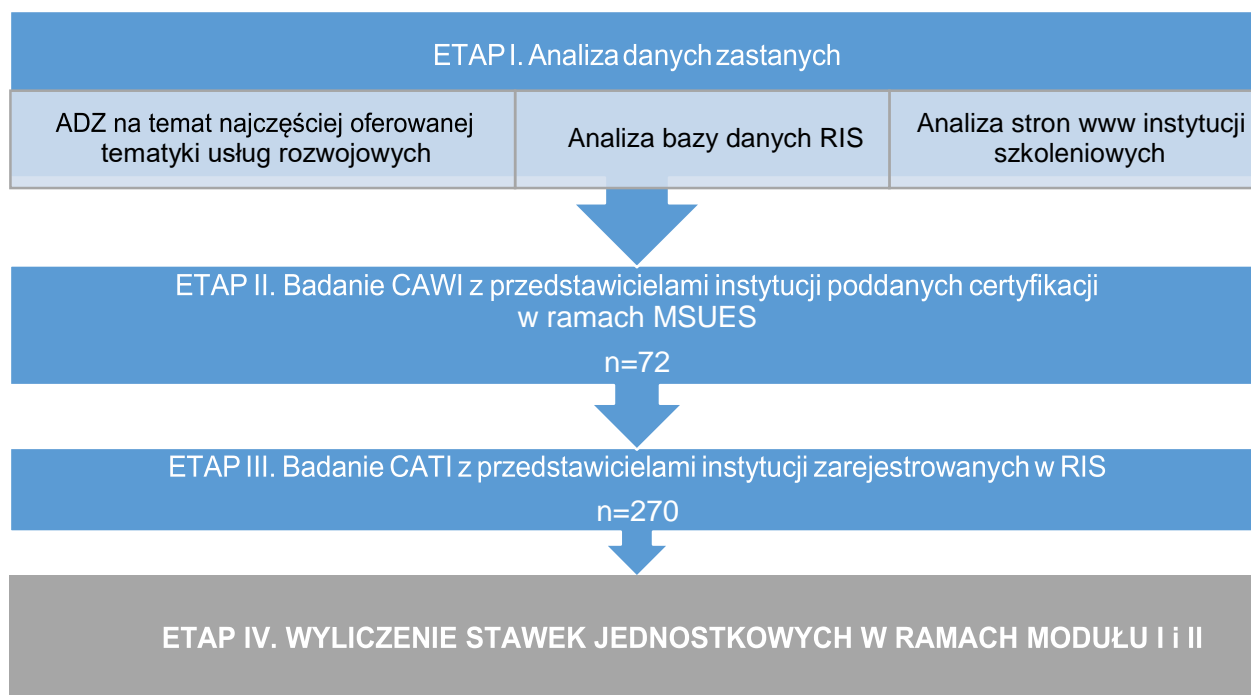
ETAP I. Analiza danych zastanych

ADZ na temat najczęściej oferowanej tematyki usług rozwojowych

Analiza bazy danych RIS

Analiza stron www instytucji szkoleniowych

ETAP II. Badanie CAWI z przedstawicielami instytucji poddanych certyfikacji w ramach MSUES

n=72

ETAP III. Badanie CATI z przedstawicielami instytucji zarejestrowanych w RIS

n=270

ETAP IV. WYLICZENIE STAWEK JEDNOSTKOWYCH W RAMACH MODUŁU I i II